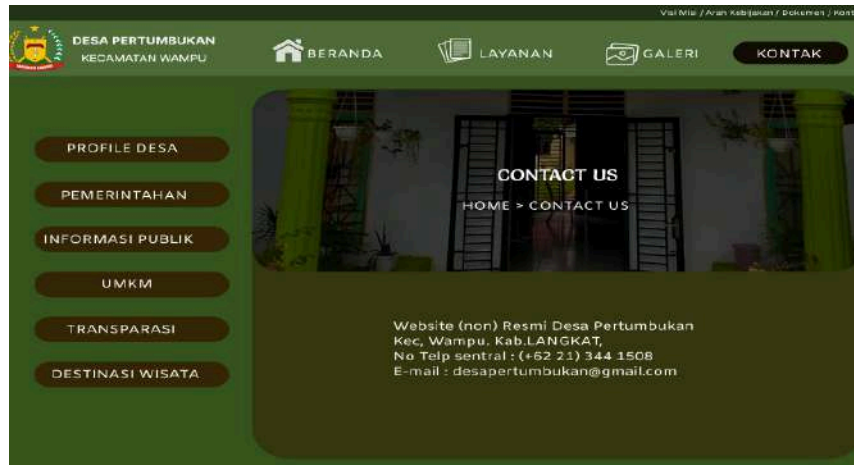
Visi Misi / Arah Kebijakan / Dokumen / Kont

DESA PERTUMBUKAN
KECAMATAN WAMPU

BERANDA
LAYANAN
GALERI
KONTAK

PROFILE DESA
PEMERINTAHAN
INFORMASI PUBLIK
UMKM
TRANSPARASI
DESTINASI WISATA

CONTACT US
HOME > CONTACT US

Website (non) Resmi Desa Pertumbukan
Kec, Wampu. Kab.LANGKAT,
No Telp sentral : (+62 21) 344 1508
E-mail : desapertumbukan@gmail.com